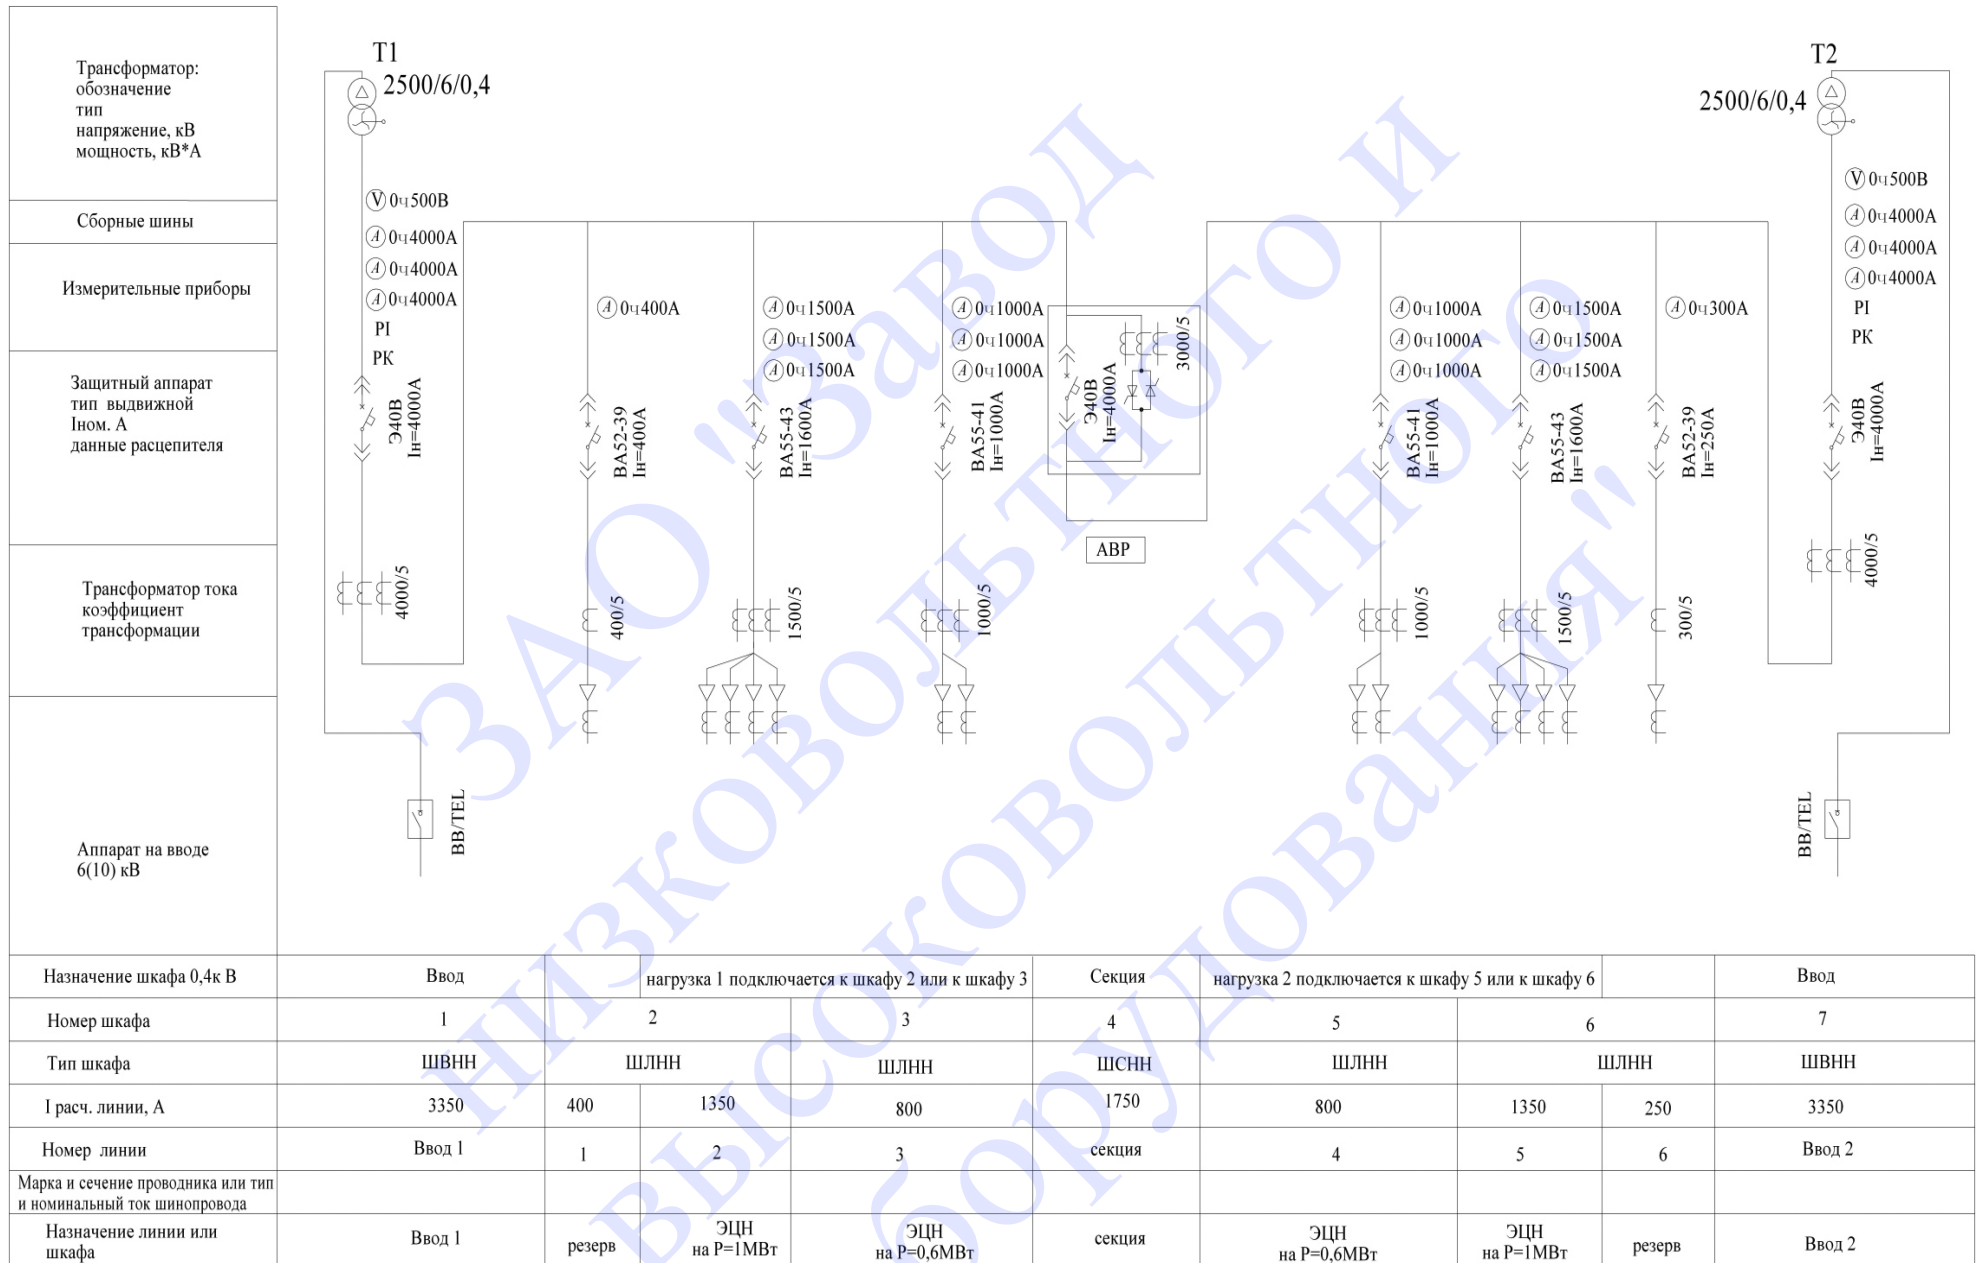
Трансформатор:
обозначение
тип
напряжение, кВ
мощность, кВ*А

Сборные шины

Измерительные приборы

Защитный аппарат
тип выдвижной
Iном. А
данные расцепителя

Трансформатор тока
коэффициент
трансформации

Аппарат на вводе
6(10) кВ

T1
2500/6/0,4

T2
2500/6/0,4

V 0ч500В
A 0ч4000А
A 0ч4000А
A 0ч4000А
PI
PK
Э40В
Iн=4000А
4000/5
BB/TEL

A 0ч400А
ВА52-39
Iн=400А
400/5

A 0ч1500А
A 0ч1500А
A 0ч1500А
ВА55-43
Iн=1600А
1500/5

A 0ч1000А
A 0ч1000А
A 0ч1000А
ВА55-41
Iн=1000А
1000/5

Э40В
Iн=4000А
3000/5
АВР

A 0ч1000А
A 0ч1000А
A 0ч1000А
ВА55-41
Iн=1000А
1000/5

A 0ч1500А
A 0ч1500А
A 0ч1500А
ВА55-43
Iн=1600А
1500/5

A 0ч300А
ВА52-39
Iн=250А
300/5

V 0ч500В
A 0ч4000А
A 0ч4000А
A 0ч4000А
PI
PK
Э40В
Iн=4000А
4000/5
BB/TEL

| Назначение шкафа 0,4к В | Ввод | | нагрузка 1 подключается к шкафу 2 или к шкафу 3 | | Секция | нагрузка 2 подключается к шкафу 5 или к шкафу 6 | | | Ввод |
|---|---|---|---|---|---|---|---|---|---|
| Номер шкафа | 1 | 2 | | 3 | 4 | 5 | 6 | | 7 |
| Тип шкафа | ШВНН | ШЛНН | | ШЛНН | ШСНН | ШЛНН | ШЛНН | | ШВНН |
| I расч. линии, А | 3350 | 400 | 1350 | 800 | 1750 | 800 | 1350 | 250 | 3350 |
| Номер линии | Ввод 1 | 1 | 2 | 3 | секция | 4 | 5 | 6 | Ввод 2 |
| Марка и сечение проводника или тип и номинальный ток шинопровода | | | | | | | | | |
| Назначение линии или шкафа | Ввод 1 | резерв | ЭЦН на Р=1МВт | ЭЦН на Р=0,6МВт | секция | ЭЦН на Р=0,6МВт | ЭЦН на Р=1МВт | резерв | Ввод 2 |

ЗАО "Завод низковольтного и высоковольтного оборудования"